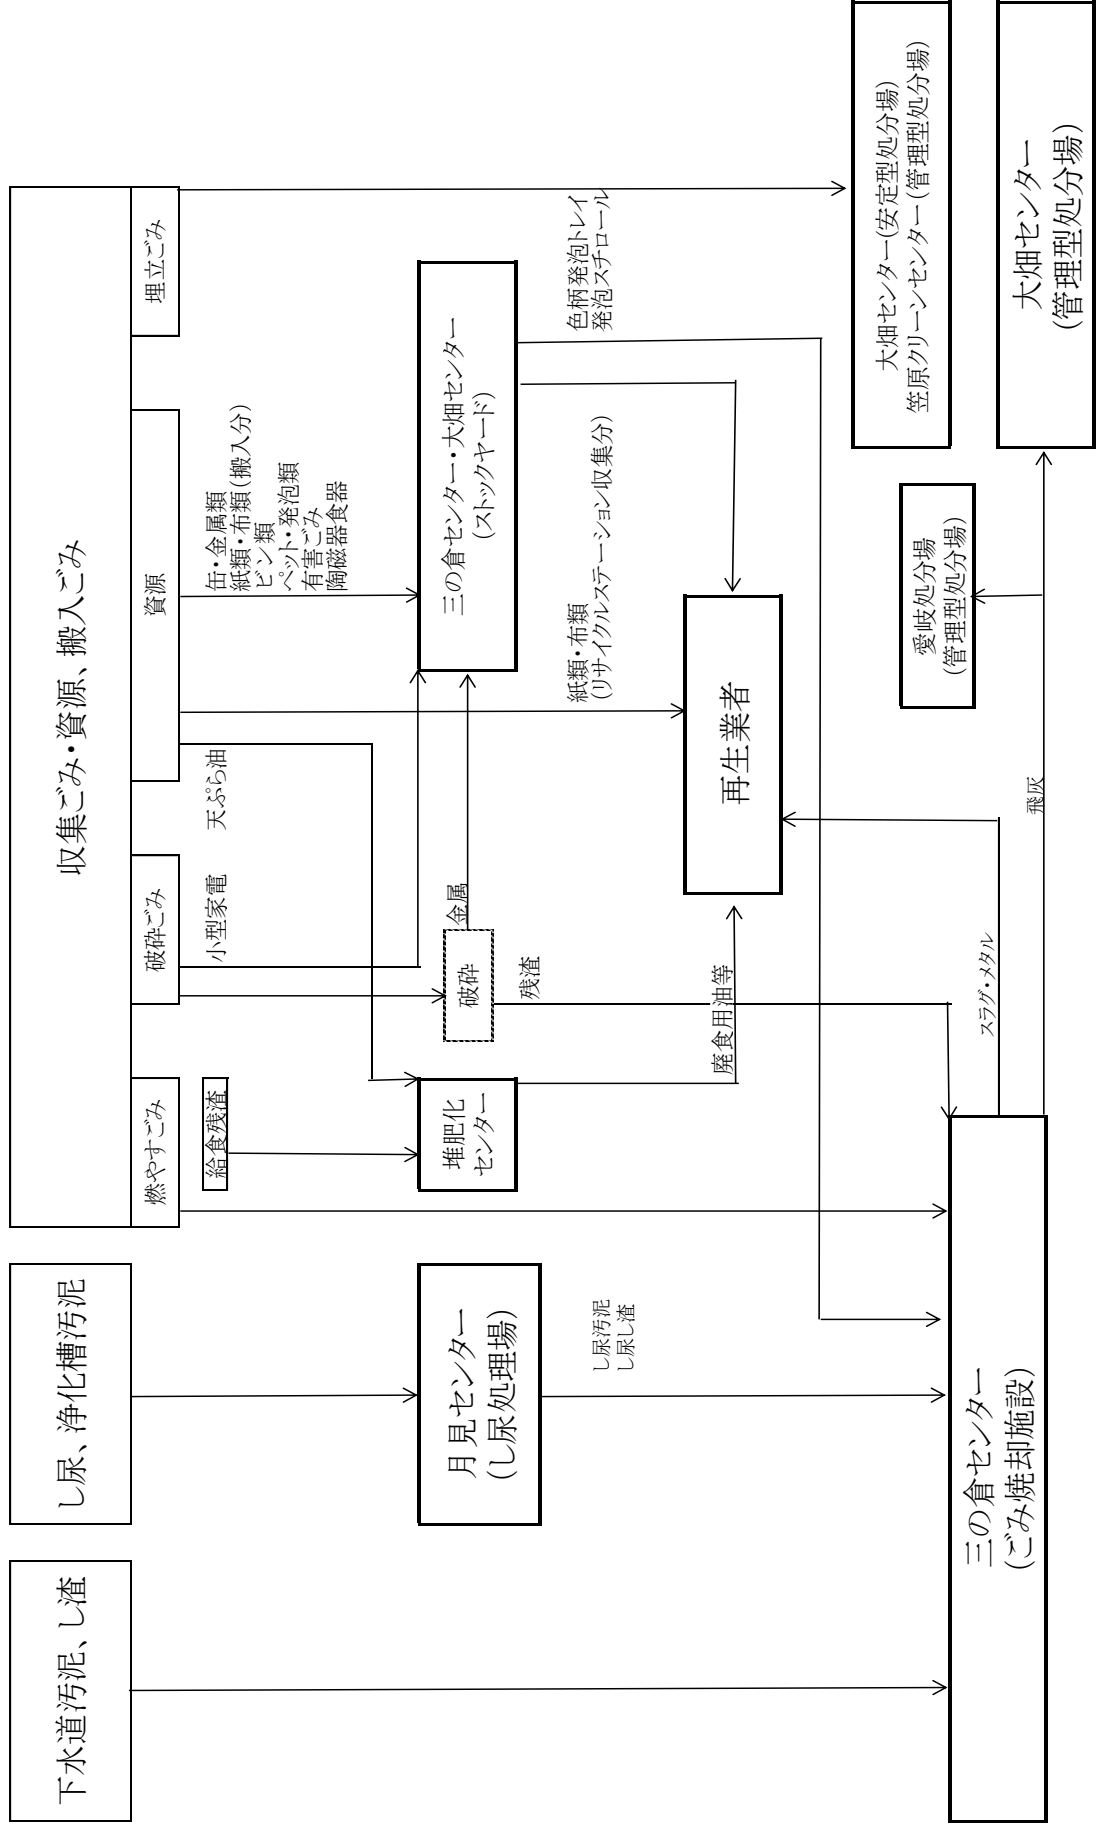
収集ごみ・資源、搬入ごみ

埋立ごみ

資源

破砕ごみ

燃やすごみ

給食残渣

缶・金属類
紙類・布類(搬入分)
ビン類
ペット・発泡類
有害ごみ
陶磁器食器

天ぷら油

小型家電

三の倉センター・大畑センター
(ストックヤード)

色柄発泡トレイ
発泡スチロール

紙類・布類
(リサイクルステーション収集分)

再生業者

金属

破砕

残渣

廃食用油等

堆肥化センター

大畑センター(安定型処分場)
笠原クリーンセンター(管理型処分場)

大畑センター
(管理型処分場)

愛岐処分場
(管理型処分場)

飛灰

スラグ・メタル

し尿、浄化槽汚泥

月見センター
(し尿処理場)

し尿汚泥
し尿し渣

下水道汚泥、し渣

三の倉センター
(ごみ焼却施設)